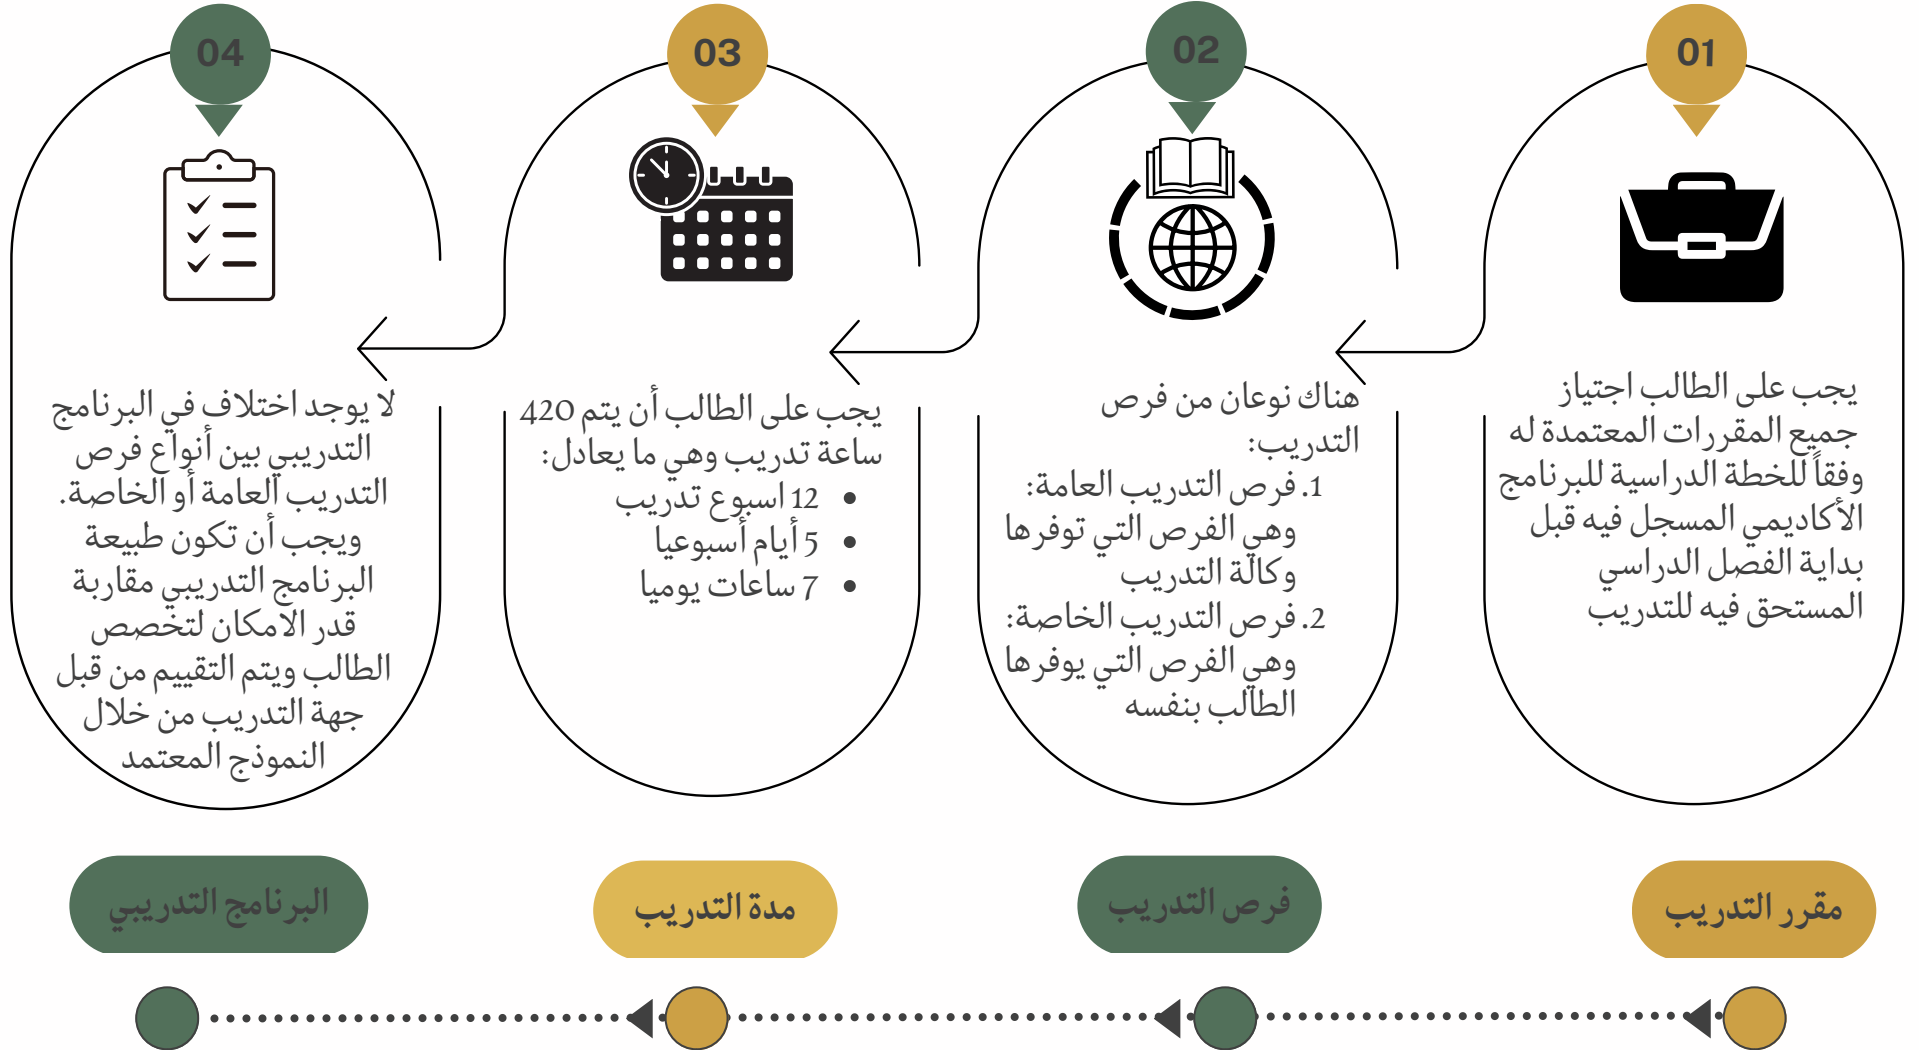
01

يجب على الطالب اجتياز جميع المقررات المعتمدة له وفقاً للخطة الدراسية للبرنامج الأكاديمي المسجل فيه قبل بداية الفصل الدراسي المستحق فيه للتدريب

مقرر التدريب

02

هناك نوعان من فرص التدريب:
1. فرص التدريب العامة: وهي الفرص التي توفرها وكالة التدريب
2. فرص التدريب الخاصة: وهي الفرص التي يوفرها الطالب بنفسه

فرص التدريب

03

يجب على الطالب أن يتم 420 ساعة تدريب وهي ما يعادل:
• 12 اسبوع تدريب
• 5 أيام أسبوعيا
• 7 ساعات يوميا

مدة التدريب

04

لا يوجد اختلاف في البرنامج التدريبي بين أنواع فرص التدريب العامة أو الخاصة. ويجب أن تكون طبيعة البرنامج التدريبي مقاربة قدر الامكان لتخصص الطالب ويتم التقييم من قبل جهة التدريب من خلال النموذج المعتمد

البرنامج التدريبي